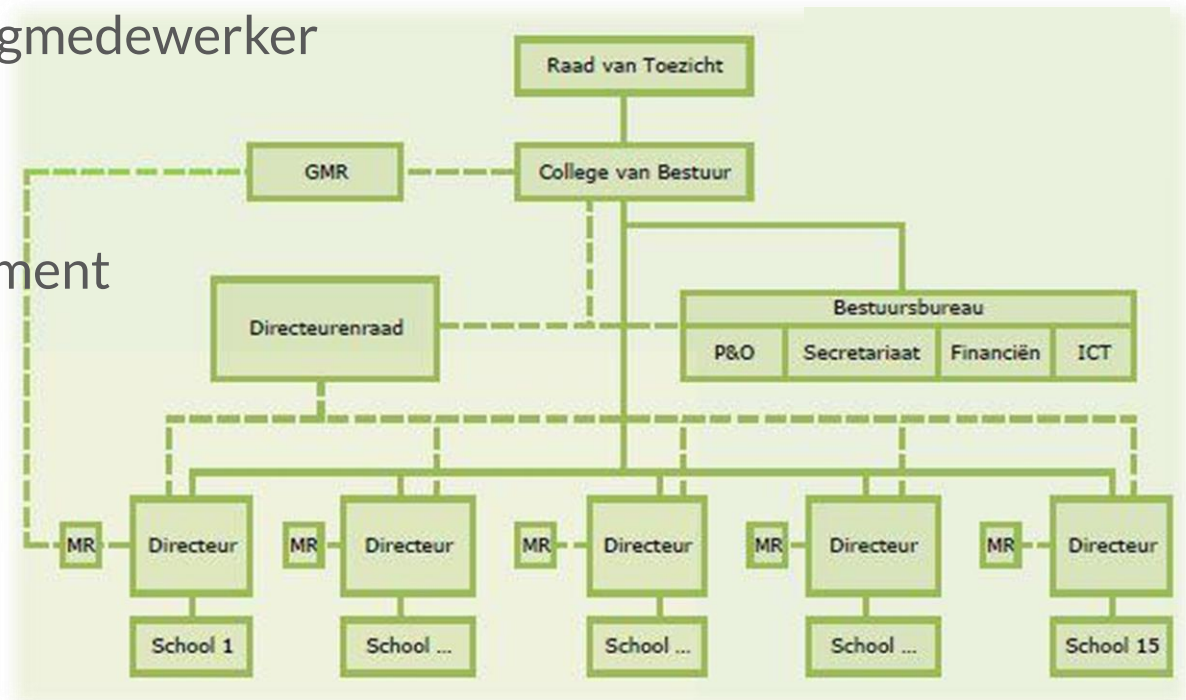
gmedewerker

ment

Raad van Toezicht

GMR

College van Bestuur

Directeurenraad

Bestuursbureau

P&O

Secretariaat

Financiën

ICT

MR

Directeur

MR

Directeur

MR

Directeur

MR

Directeur

MR

Directeur

School 1

School ...

School ...

School ...

School 15